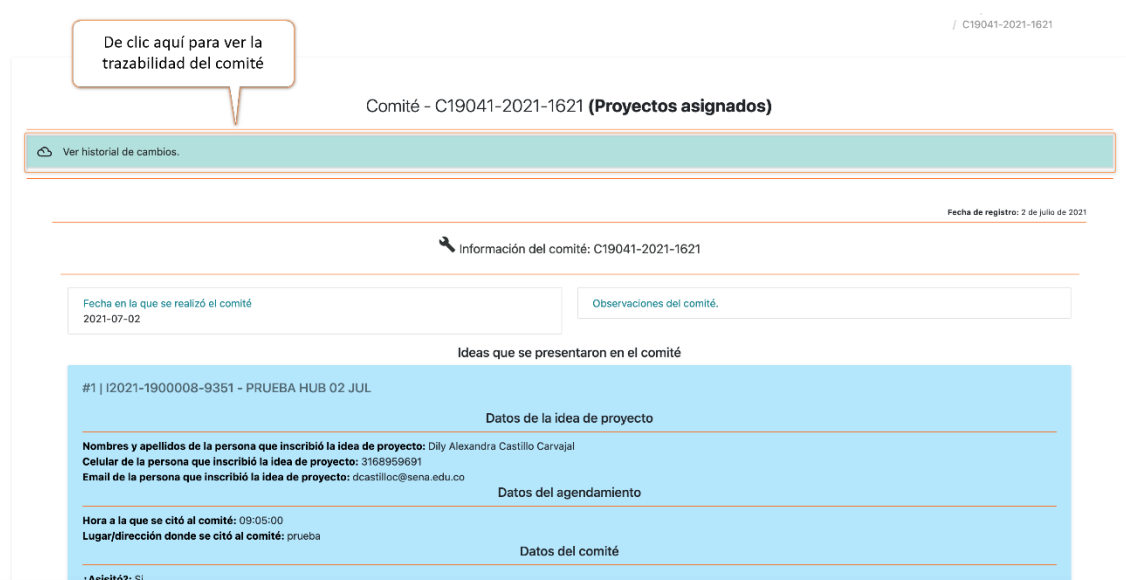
/ C19041-2021-1621

De clic aquí para ver la trazabilidad del comité

Comité - C19041-2021-1621 **(Proyectos asignados)**

Ver historial de cambios.

**Fecha de registro:** 2 de julio de 2021

Información del comité: C19041-2021-1621

Fecha en la que se realizó el comité
2021-07-02

Observaciones del comité.

Ideas que se presentaron en el comité

#1 | I2021-1900008-9351 - PRUEBA HUB 02 JUL

Datos de la idea de proyecto

**Nombres y apellidos de la persona que inscribió la idea de proyecto:** Dily Alexandra Castillo Carvajal
**Celular de la persona que inscribió la idea de proyecto:** 3168959691
**Email de la persona que inscribió la idea de proyecto:** dcastilloc@sena.edu.co

Datos del agendamiento

**Hora a la que se citó al comité:** 09:05:00
**Lugar/dirección donde se citó al comité:** prueba

Datos del comité

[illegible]